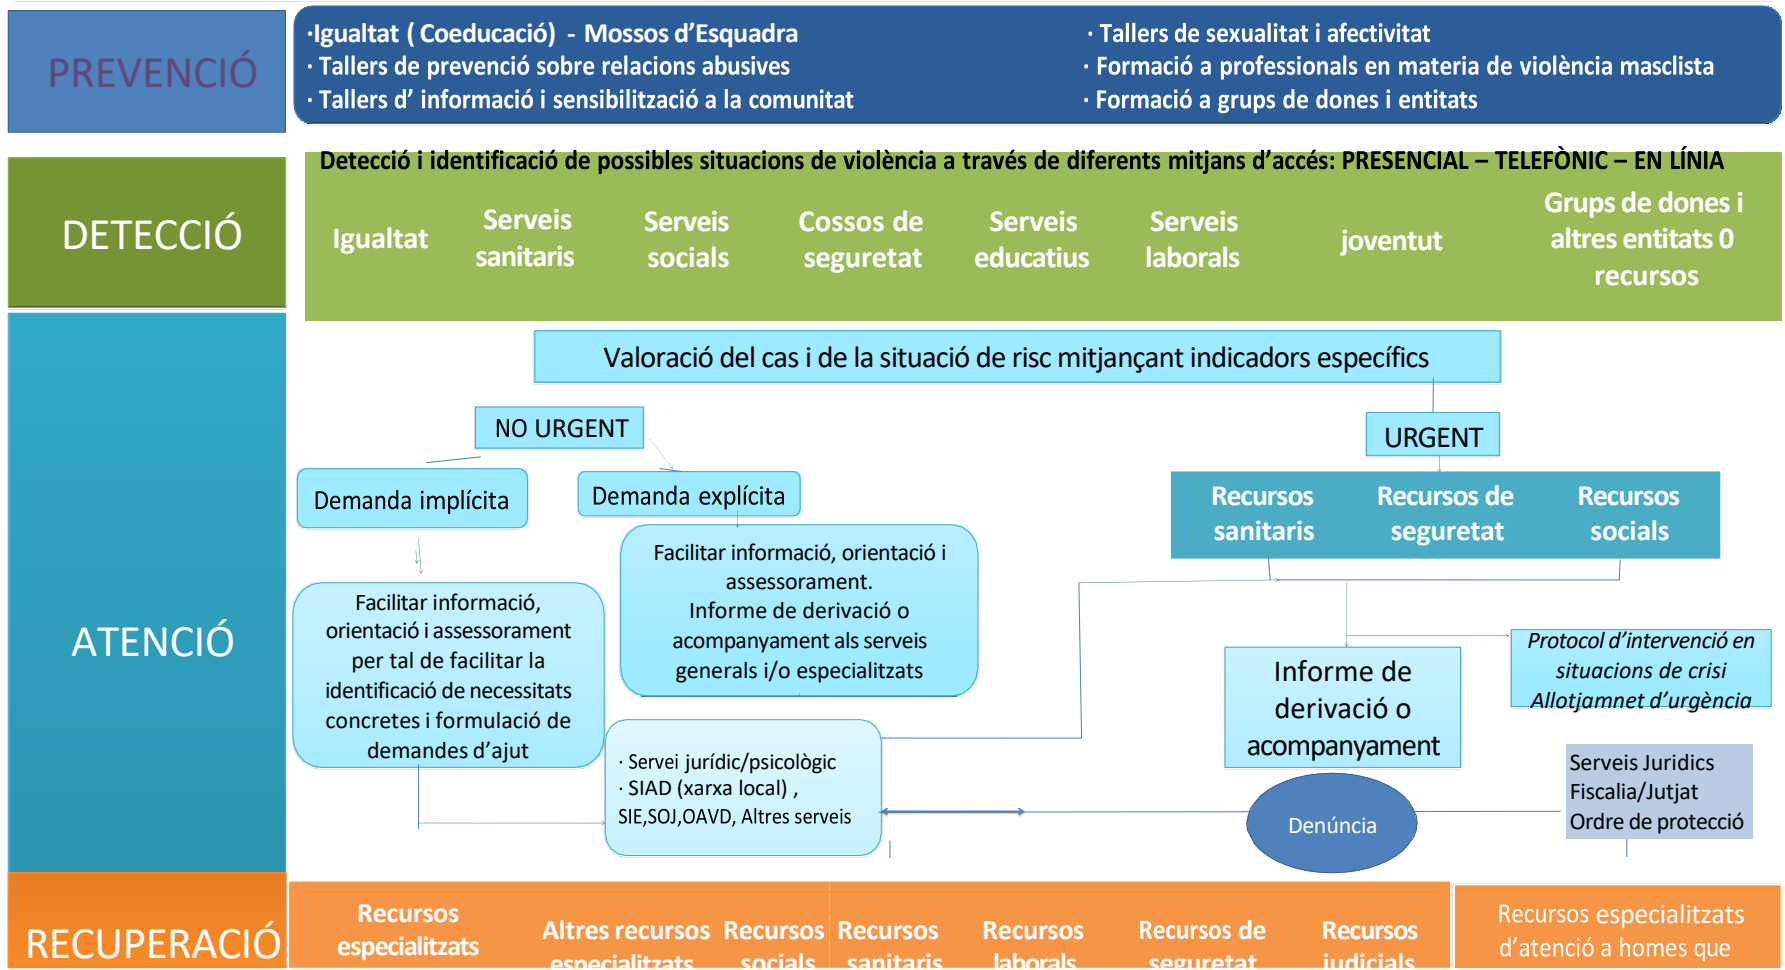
PREVENCIÓ

·Igualtat ( Coeducació) - Mossos d'Esquadra
· Tallers de prevenció sobre relacions abusives
· Tallers d' informació i sensibilització a la comunitat

· Tallers de sexualitat i afectivitat
· Formació a professionals en materia de violència masclista
· Formació a grups de dones i entitats

DETECCIÓ

Detecció i identificació de possibles situacions de violència a través de diferents mitjans d'accés: PRESENCIAL – TELEFÒNIC – EN LÍNIA

Igualtat | Serveis sanitaris | Serveis socials | Cossos de seguretat | Serveis educatius | Serveis laborals | joventut | Grups de dones i altres entitats 0 recursos

ATENCIÓ

Valoració del cas i de la situació de risc mitjançant indicadors específics

NO URGENT

Demanda implícita

Demanda explícita

Facilitar informació, orientació i assessorament per tal de facilitar la identificació de necessitats concretes i formulació de demandes d'ajut

Facilitar informació, orientació i assessorament.
Informe de derivació o acompanyament als serveis generals i/o especialitzats

· Servei jurídic/psicològic
· SIAD (xarxa local) ,
SIE,SOJ,OAVD, Altres serveis

URGENT

Recursos sanitaris | Recursos de seguretat | Recursos socials

Informe de derivació o acompanyament

Protocol d'intervenció en situacions de crisi
Allotjamnet d'urgència

Denúncia

Serveis Juridics
Fiscalia/Jutjat
Ordre de protecció

RECUPERACIÓ

Recursos especialitzats | Altres recursos especialitzats | Recursos socials | Recursos sanitaris | Recursos laborals | Recursos de seguretat | Recursos judicials

Recursos especialitzats d'atenció a homes que